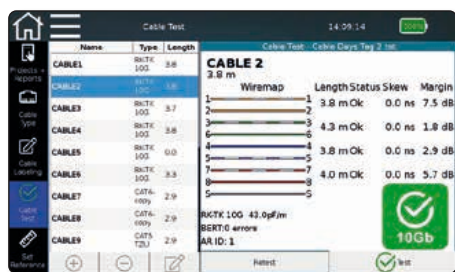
Cable Test

14:09:14

100%

Projects + reports

Cable Type

Cable Labeling

Cable Test

Set Reference

| Name | Type | Length |
|---|---|---|
| CABLE1 | RKTK 10G | 3.8 |
| CABLE2 | RKTK 10G | 3.8 |
| CABLE3 | RKTK 10G | 3.7 |
| CABLE4 | RKTK 10G | 3.8 |
| CABLE5 | RKTK 10G | 0.0 |
| CABLE6 | RKTK 10G | 3.3 |
| CABLE7 | CAT6-cppy | 2.9 |
| CABLE8 | CAT6-cppy | 2.9 |
| CABLE9 | CAT5 T2U | 2.9 |

Cable Test - Cable Days Teg 2 Ist

CABLE 2
3.8 m

| Wiremap | Length | Status | Skew | Margin |
|---|---|---|---|---|
| 1 2 | 3.8 m | Ok | 0.0 ns | 7.5 dB |
| 3 6 | 4.3 m | Ok | 0.0 ns | 1.8 dB |
| 4 5 | 3.8 m | Ok | 0.0 ns | 2.9 dB |
| 7 8 | 4.0 m | Ok | 0.0 ns | 5.7 dB |

RKTK 10G 43.0pF/m
BERT:0 errors
AR ID: 1

10Gb

Retest

Test